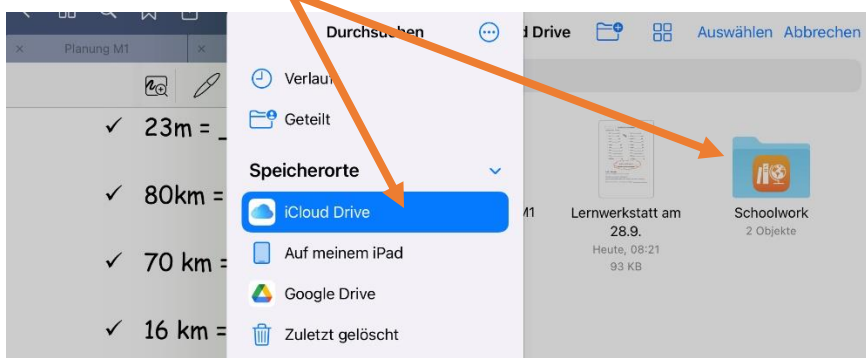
Planung M1

✓ 23m = \_

✓ 80km =

✓ 70 km =

✓ 16 km =

Durchsuchen

Verlauf

Geteilt

Speicherorte

iCloud Drive

Auf meinem iPad

Google Drive

Zuletzt gelöscht

d Drive

Auswählen Abbrechen

M1

Lernwerkstatt am 28.9.
Heute, 08:21
93 KB

Schoolwork
2 Objekte